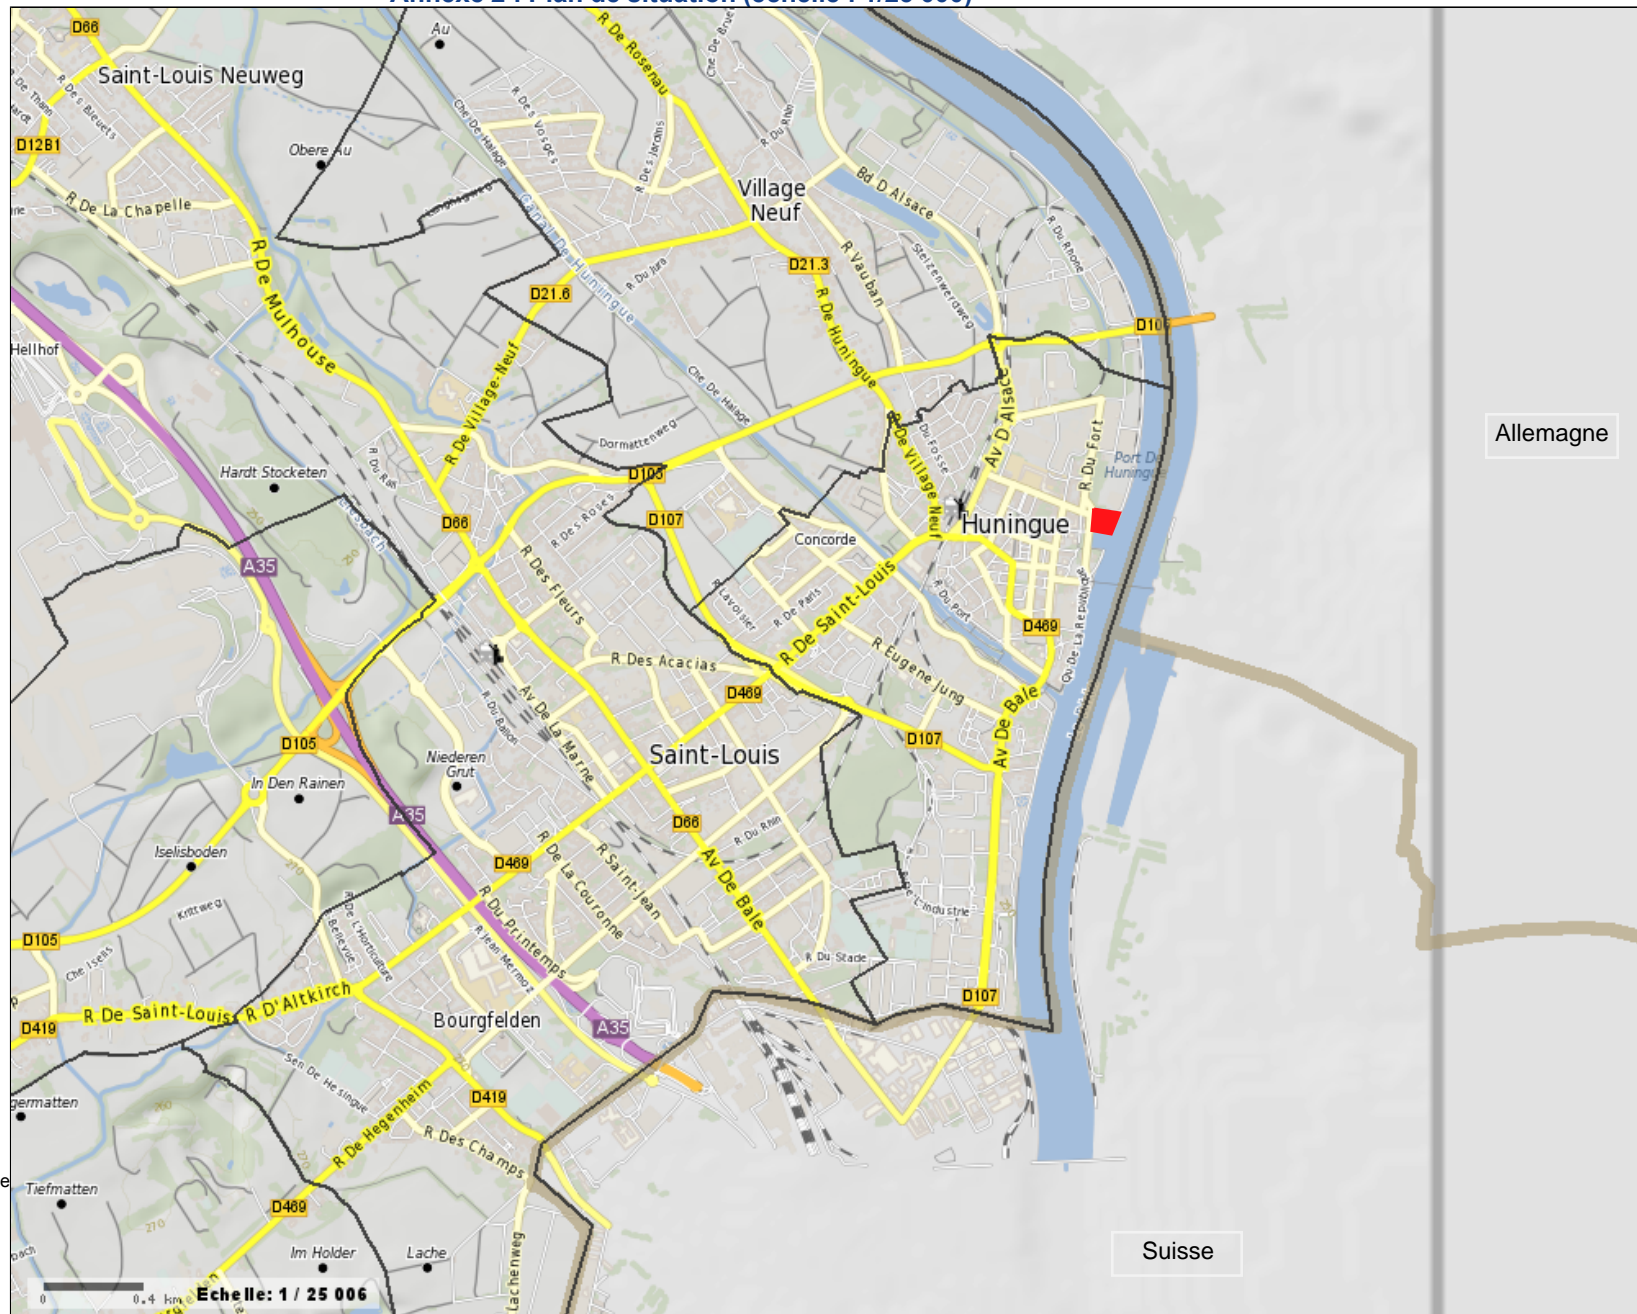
Annexe 2 : Plan de situation (échelle : 1/25 000)

D66
Au
Saint-Louis Neuweg
R. De Rosenau
Che De Brue
R De Thann
R. De Bleuets
D12B1
Obere Au
R. Des Vosges
R. Des Jardins
R. Du Rhin
Che De Halage
Village Neuf
Bd D Alsace
R De La Chapelle
R. De Mulhouse
Canal De Huningue
D21.3
R. Vauban
Steinenwerdweg
R. Du Rhone
D21.6
R. Du Jura
R. De Huningue
D107
Hellhof
R. De Village-Neuf
Che De Halage
Dormattenweg
Av D Alsace
R. Du Fort
Port De Huningue
Allemagne
D105
R. De Village Neuf
R. Du Fossé
Hardt Stocketen
R. Du Rail
D66
R. Des Roses
D107
Huningue
Concorde
A35
R. Des Fleurs
R. Lavoisier
R. De Paris
R. De Saint-Louis
R. Du Port
D469
Qu. De La République
R. Des Acacias
R. Eugene Jung
D469
Av De Bale
D105
Av. De La Marne
R. Du Ballon
Niederen Grut
Saint-Louis
D107
In Den Rainen
A35
D66
R. Du Rhin
Iselisboden
D469
R. De La Couronne
R. Saint-Jean
Av De Bale
R. De L'Industrie
Krittweg
R. De L'Horticulture
Bellevue
R. Du Printemps
R. Jean Mermoz
R. Du Stade
D105
Che Isels
D107
R. De Saint-Louis
R. D'Altkirch
Bourgfelden
A35
D419
Sen De Hesingue
germatten
R. De Hegenheim
D419
R. Des Champs
Tiefmatten
D469
Im Holder
Lache
Lachenweg
Suisse
0 0,4 km Echelle: 1 / 25 006